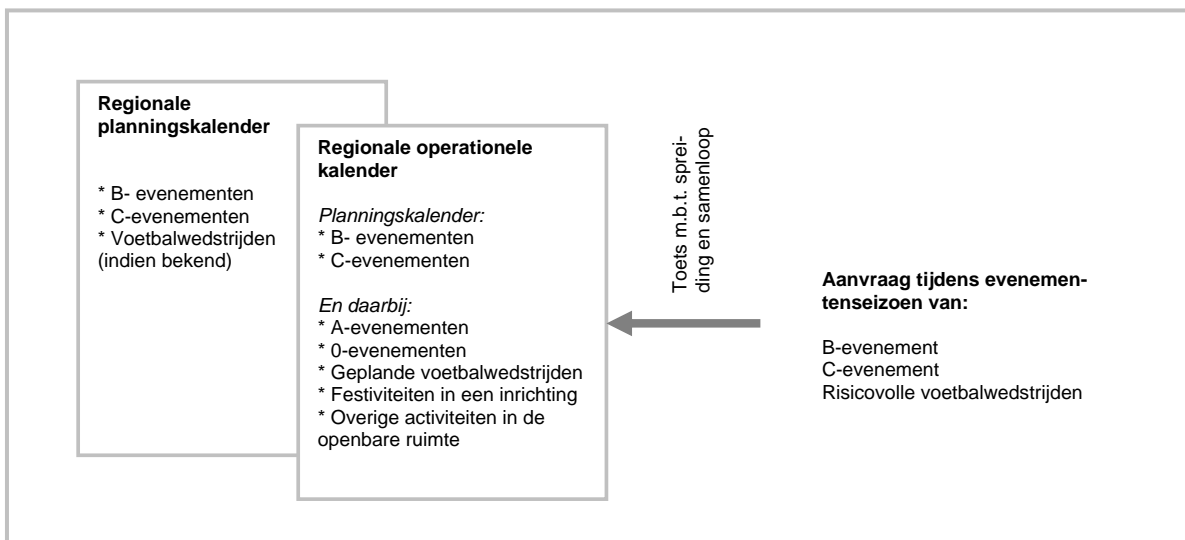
**Regionale planningskalender**

* B- evenementen
* C-evenementen
* Voetbalwedstrijden (indien bekend)

**Regionale operationele kalender**

*Planningskalender:*
* B- evenementen
* C-evenementen

*En daarbij:*
* A-evenementen
* 0-evenementen
* Geplande voetbalwedstrijden
* Festiviteiten in een inrichting
* Overige activiteiten in de openbare ruimte

Toets m.b.t. spreiding en samenloop

**Aanvraag tijdens evenemententenseizoen van:**

B-evenement
C-evenement
Risicovolle voetbalwedstrijden